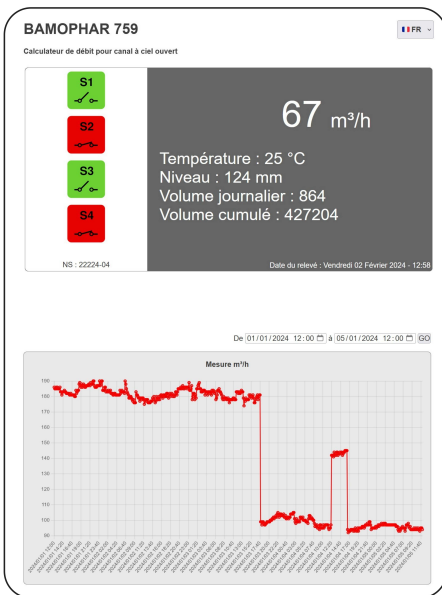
BAMOPHAR 759

FR

Calculateur de débit pour canal à ciel ouvert

S1

S2

S3

S4

NS : 22224-04

67 m³/h

Température : 25 °C
Niveau : 124 mm
Volume journalier : 864
Volume cumulé : 427204

Date du relevé : Vendredi 02 Février 2024 - 12:58

De 01/01/2024 12:00 à 05/01/2024 12:00 GO

Mesure m³/h

190
180
170
160
150
140
130
120
110
100
90

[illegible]